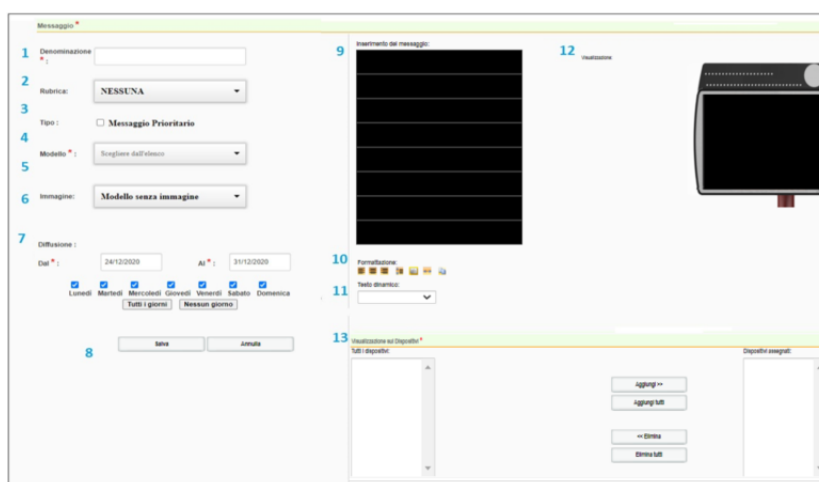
Messaggio *

1 Denominazione * :

2 Rubrica: NESSUNA

3 Tipo : Messaggio Prioritario

4 Modello * : Scegliere dall'elenco

5

6 Immagine: Modello senza immagine

7 Diffusione :

Dal * : 24/12/2020 Al * : 31/12/2020

Lunedì Martedì Mercoledì Giovedì Venerdì Sabato Domenica

Tutti i giorni Nessun giorno

8 Salva Annulla

9 Inserimento del messaggio:

12 Visualizzazione

10 Formattazione:

11 Testo dinamico:

13 Visualizzazione sui Dispositivi *

Tutti i dispositivi:

Aggiungi >>

Aggiungi tutti

<< Elimina

Elimina tutti

Dispositivi assegnati: